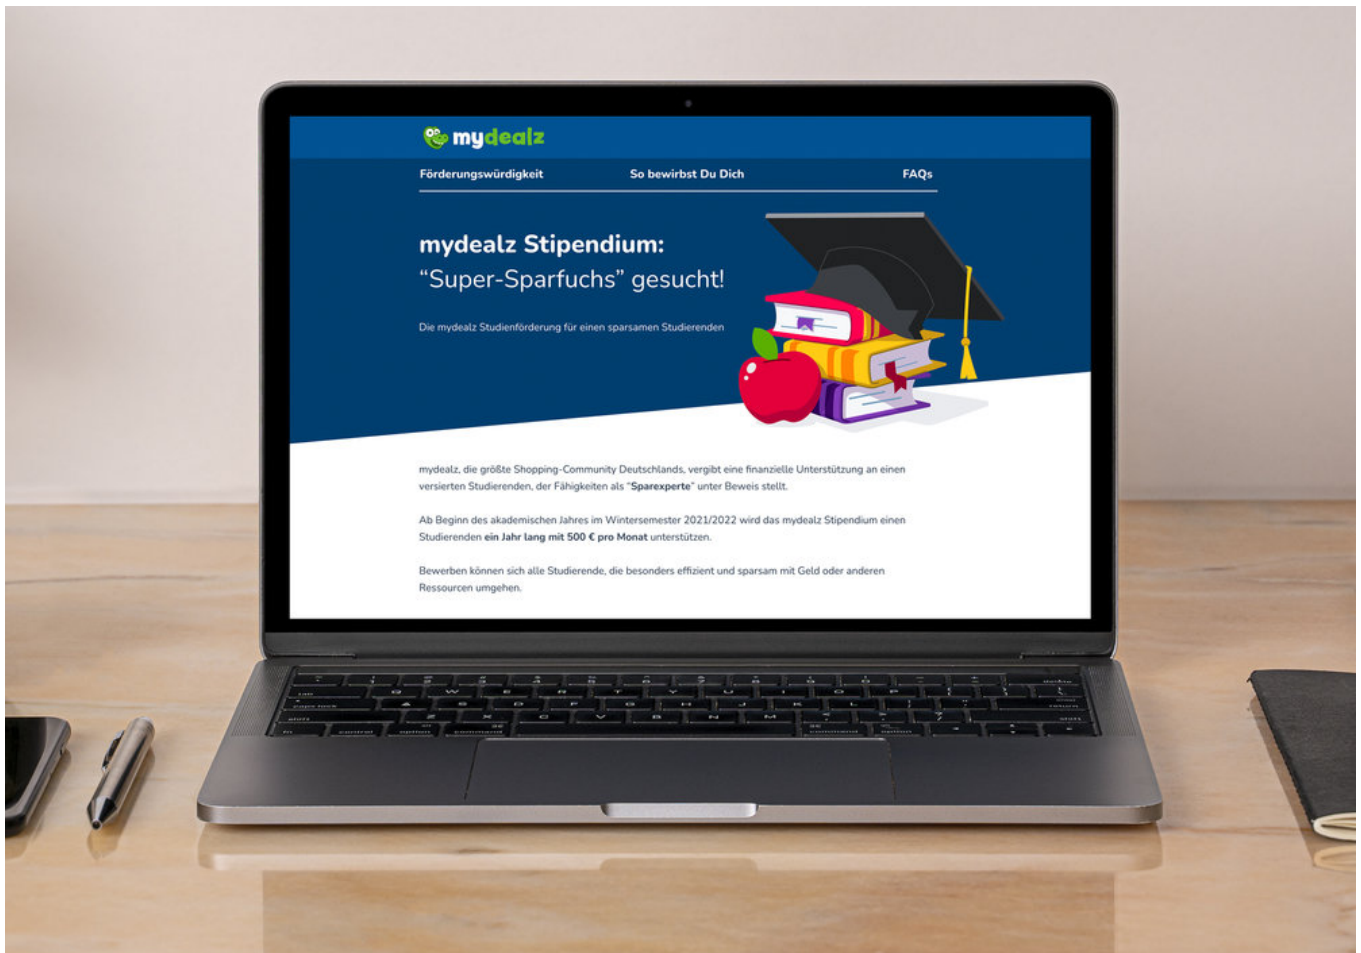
mydealz

Förderungswürdigkeit
So bewirbst Du Dich
FAQs

mydealz Stipendium:
“Super-Sparfuchs” gesucht!

Die mydealz Studienförderung für einen sparsamen Studierenden

mydealz, die größte Shopping-Community Deutschlands, vergibt eine finanzielle Unterstützung an einen versierten Studierenden, der Fähigkeiten als "Sparexperte" unter Beweis stellt.

Ab Beginn des akademischen Jahres im Wintersemester 2021/2022 wird das mydealz Stipendium einen Studierenden ein Jahr lang mit 500 € pro Monat unterstützen.

Bewerben können sich alle Studierende, die besonders effizient und sparsam mit Geld oder anderen Ressourcen umgehen.